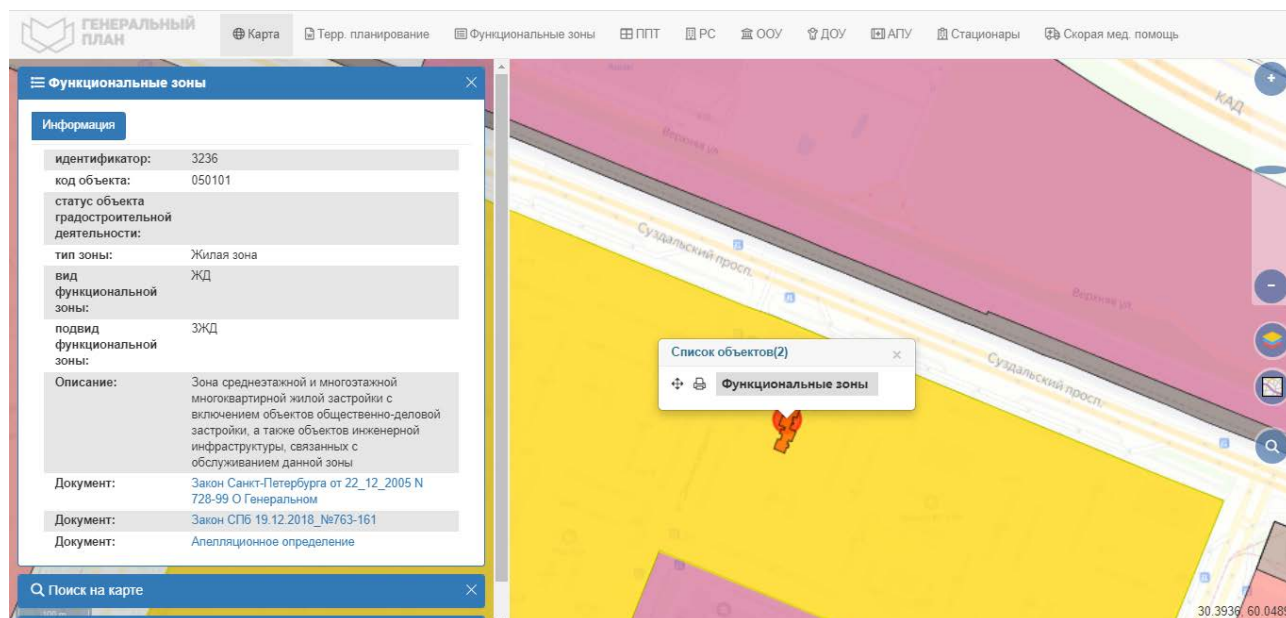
ГЕНЕРАЛЬНЫЙ ПЛАН

Карта | Терр. планирование | Функциональные зоны | ППТ | РС | ООУ | ДОУ | АПУ | Стационары | Скорая мед. помощь

Функциональные зоны ×

Информация

| | |
|---|---|
| идентификатор: | 3236 |
| код объекта: | 050101 |
| статус объекта градостроительной деятельности: | |
| тип зоны: | Жилая зона |
| вид функциональной зоны: | ЖД |
| подвид функциональной зоны: | 3ЖД |
| Описание: | Зона среднеэтажной и многоэтажной многоквартирной жилой застройки с включением объектов общественно-деловой застройки, а также объектов инженерной инфраструктуры, связанных с обслуживанием данной зоны |
| Документ: | Закон Санкт-Петербурга от 22_12_2005 N 728-99 О Генеральном |
| Документ: | Закон СПб 19.12.2018_№763-161 |
| Документ: | Апелляционное определение |

Поиск на карте ×

КАД

Верхняя ул.

Суздальский просп.

Верхняя ул.

Суздальский просп.

Список объектов(2) ×

Функциональные зоны

30.3936, 60.0489